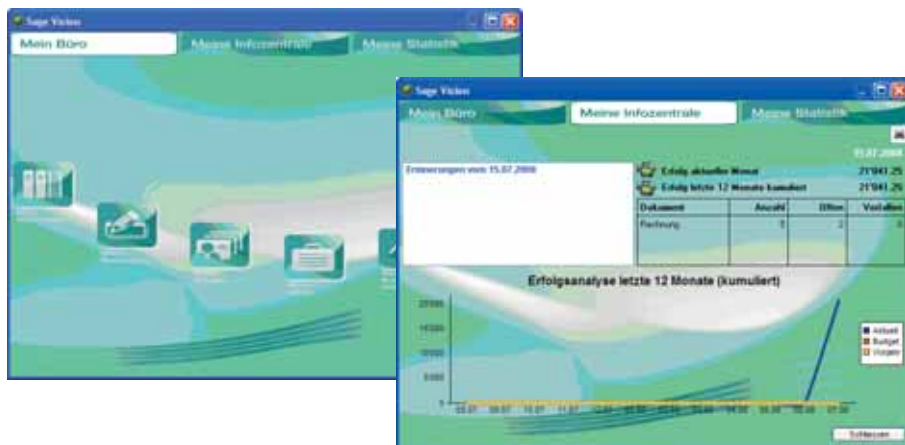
Sage Victor

Mein Büro

Meine Infozentrale

Meine Statistik

Sage Victor

Mein Büro

Meine Infozentrale

Meine Statistik

15.07.2008

Erinnerungen vom 15.07.2008

Erfolg aktueller Monat 21'041.25

Erfolg letzte 12 Monate kumuliert 21'041.25

| Dokument | Anzahl | Offen | Verfallen |
|---|---|---|---|
| Rechnung | 5 | 2 | 0 |

Erfolgsanalyse letzte 12 Monate (kumuliert)

25000

15000

10000

5000

0

Aktuell

Budget

Vorjahr

Schliessen